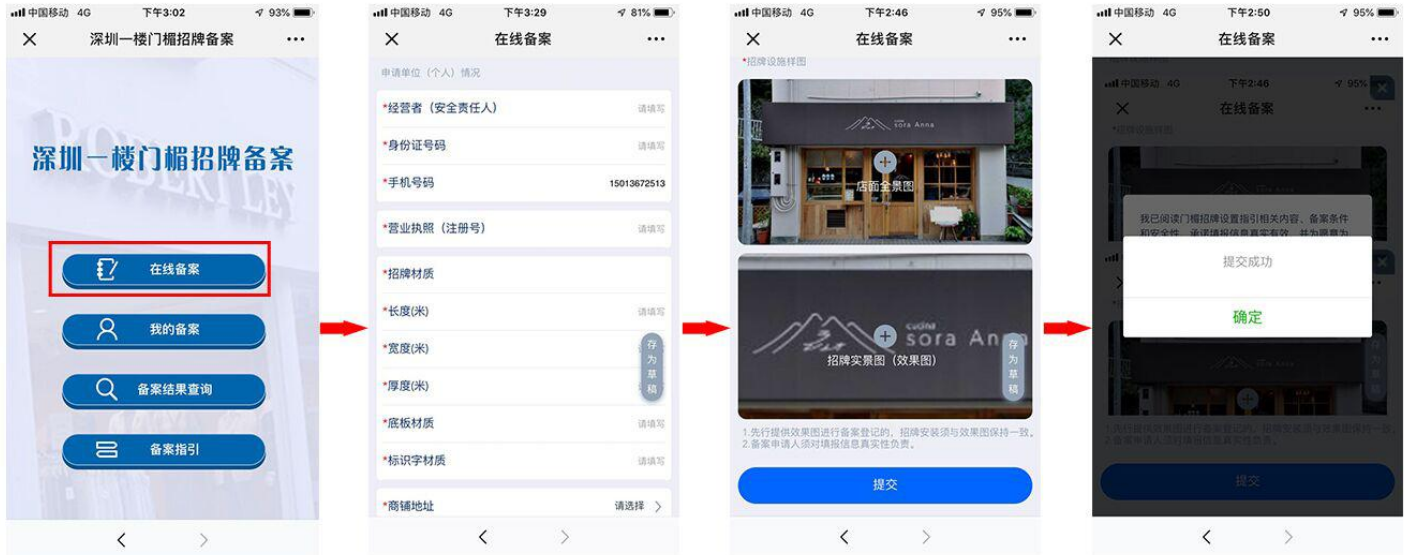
中国移动 4G 下午3:02 93%
深圳一楼门楣招牌备案
深圳一楼门楣招牌备案
在线备案
我的备案
备案结果查询
备案指引

中国移动 4G 下午3:29 81%
在线备案
申请单位（个人）情况
*经营者（安全责任人） 请填写
*身份证号码 请填写
*手机号码 15013672513
*营业执照（注册号） 请填写
*招牌材质
*长度(米) 请填写
*宽度(米)
*厚度(米)
存为草稿
*底板材质 请填写
*标识字材质 请填写
*商铺地址 请选择

中国移动 4G 下午2:46 95%
在线备案
*招牌设施样图
sora Anna
店面全景图
cucina sora Anna
招牌实景图（效果图）
存为草稿
1.先行提供效果图进行备案登记的，招牌安装须与效果图保持一致。
2.备案申请人须对填报信息真实性负责。
提交

中国移动 4G 下午2:50 95%
在线备案
中国移动 4G 下午2:46 95%
在线备案
我已阅读门楣招牌设置指引相关内容、备案条件和安全性，承诺填报信息真实有效，并为调查为
提交成功
确定
提交